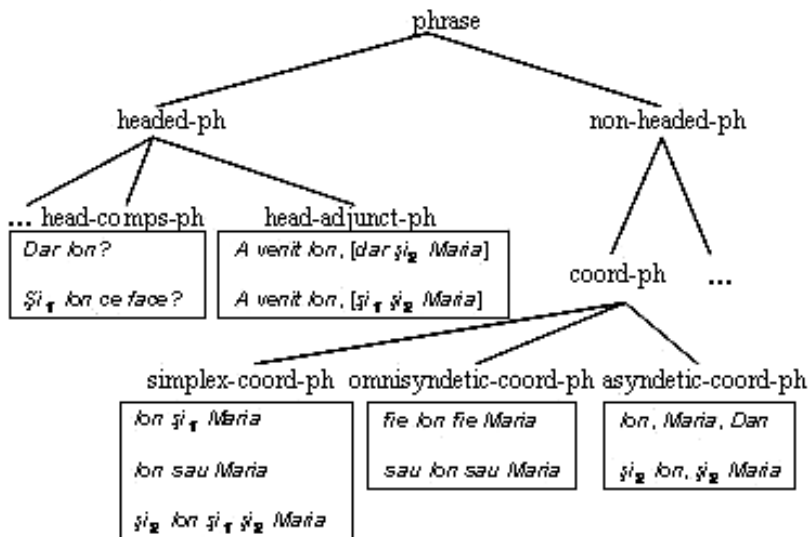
phrase

headed-ph

non-headed-ph

... head-comps-ph

Dar Ion?

Şi$_1$ Ion ce face?

head-adjunct-ph

A venit Ion, [dar şi$_2$ Maria]

A venit Ion, [şi$_1$ şi$_2$ Maria]

coord-ph

...

simplex-coord-ph

Ion şi$_1$ Maria

Ion sau Maria

şi$_2$ Ion şi$_1$ şi$_2$ Maria

omnisyndetic-coord-ph

fie Ion fie Maria

sau Ion sau Maria

asyndetic-coord-ph

Ion, Maria, Dan

şi$_2$ Ion, şi$_2$ Maria